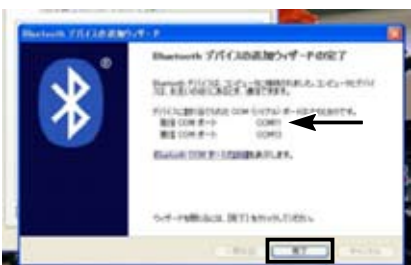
Bluetooth デバイスの追加ウィザード

Bluetooth デバイスの追加ウィザードの完了

Bluetooth デバイスは、コンピュータに接続しました。コンピュータとデバイスは、お互いの近くにある場合、通信できます。

デバイスに割り当てられた COM (シリアル) ポートは次のとおりです。
発信 COM ポート　COM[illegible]
着信 COM ポート　COM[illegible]

Bluetooth COM ポートの詳細を表示します。

ウィザードを閉じるには、[完了] をクリックしてください。

< 戻る(B)　完了　キャンセル